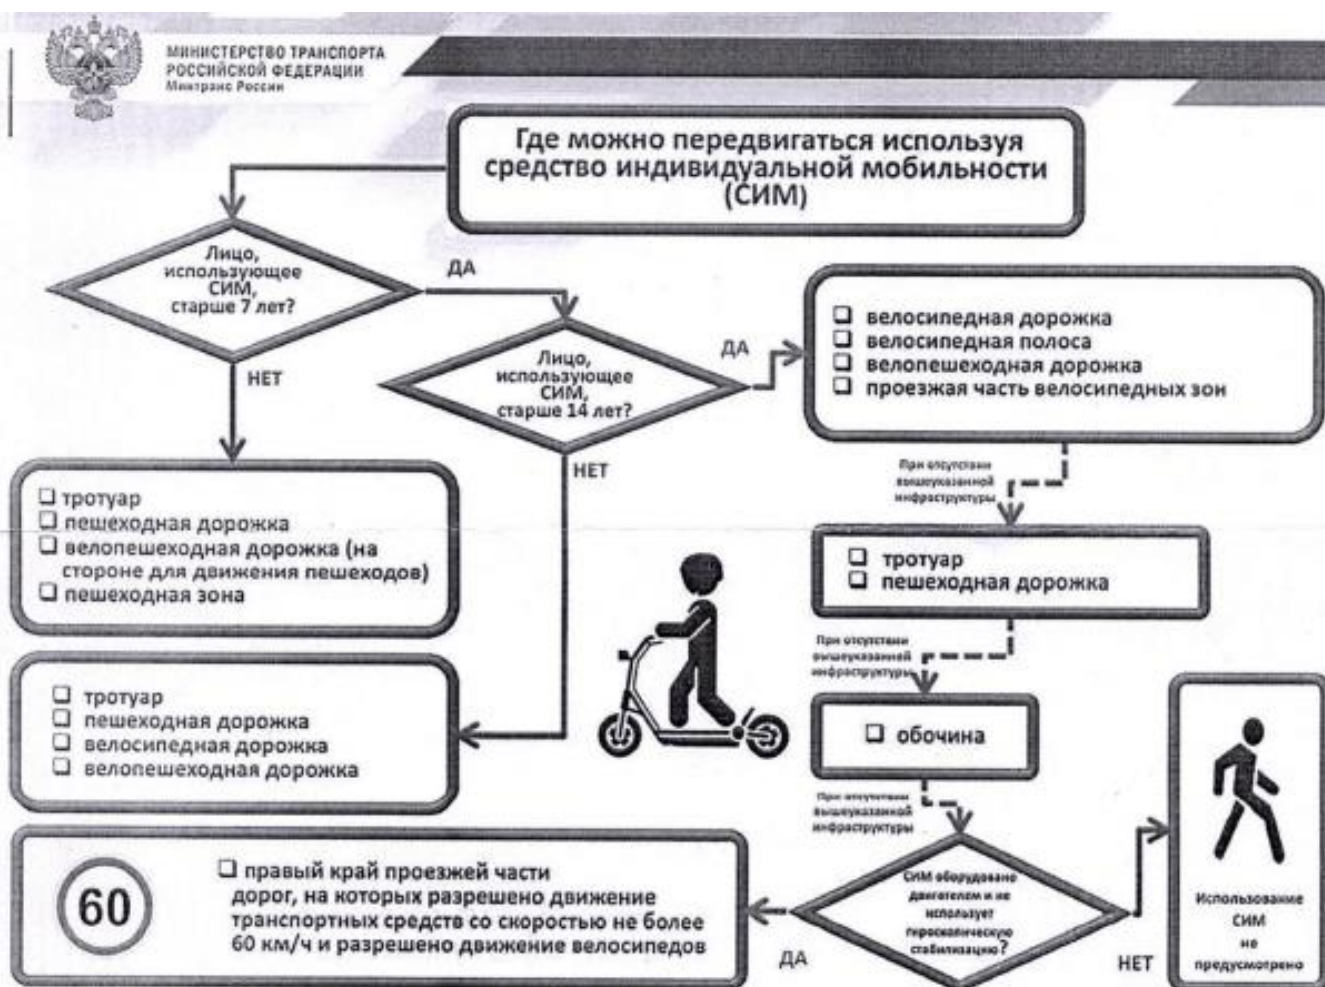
МИНИСТЕРСТВО ТРАНСПОРТА РОССИЙСКОЙ ФЕДЕРАЦИИ
Минтранс России

Где можно передвигаться используя средство индивидуальной мобильности (СИМ)

Лицо, использующее СИМ, старше 7 лет?

ДА

НЕТ

Лицо, использующее СИМ, старше 14 лет?

ДА

НЕТ

❑ велосипедная дорожка
❑ велосипедная полоса
❑ велопешеходная дорожка
❑ проезжая часть велосипедных зон

При отсутствии вышеуказанной инфраструктуры

❑ тротуар
❑ пешеходная дорожка
❑ велопешеходная дорожка (на стороне для движения пешеходов)
❑ пешеходная зона

❑ тротуар
❑ пешеходная дорожка

При отсутствии вышеуказанной инфраструктуры

❑ тротуар
❑ пешеходная дорожка
❑ велосипедная дорожка
❑ велопешеходная дорожка

❑ обочина

При отсутствии вышеуказанной инфраструктуры

60

❑ правый край проезжей части дорог, на которых разрешено движение транспортных средств со скоростью не более 60 км/ч и разрешено движение велосипедов

ДА

СИМ оборудовано двигателем и не использует гироскопическую стабилизацию?

НЕТ

Использование СИМ не предусмотрено